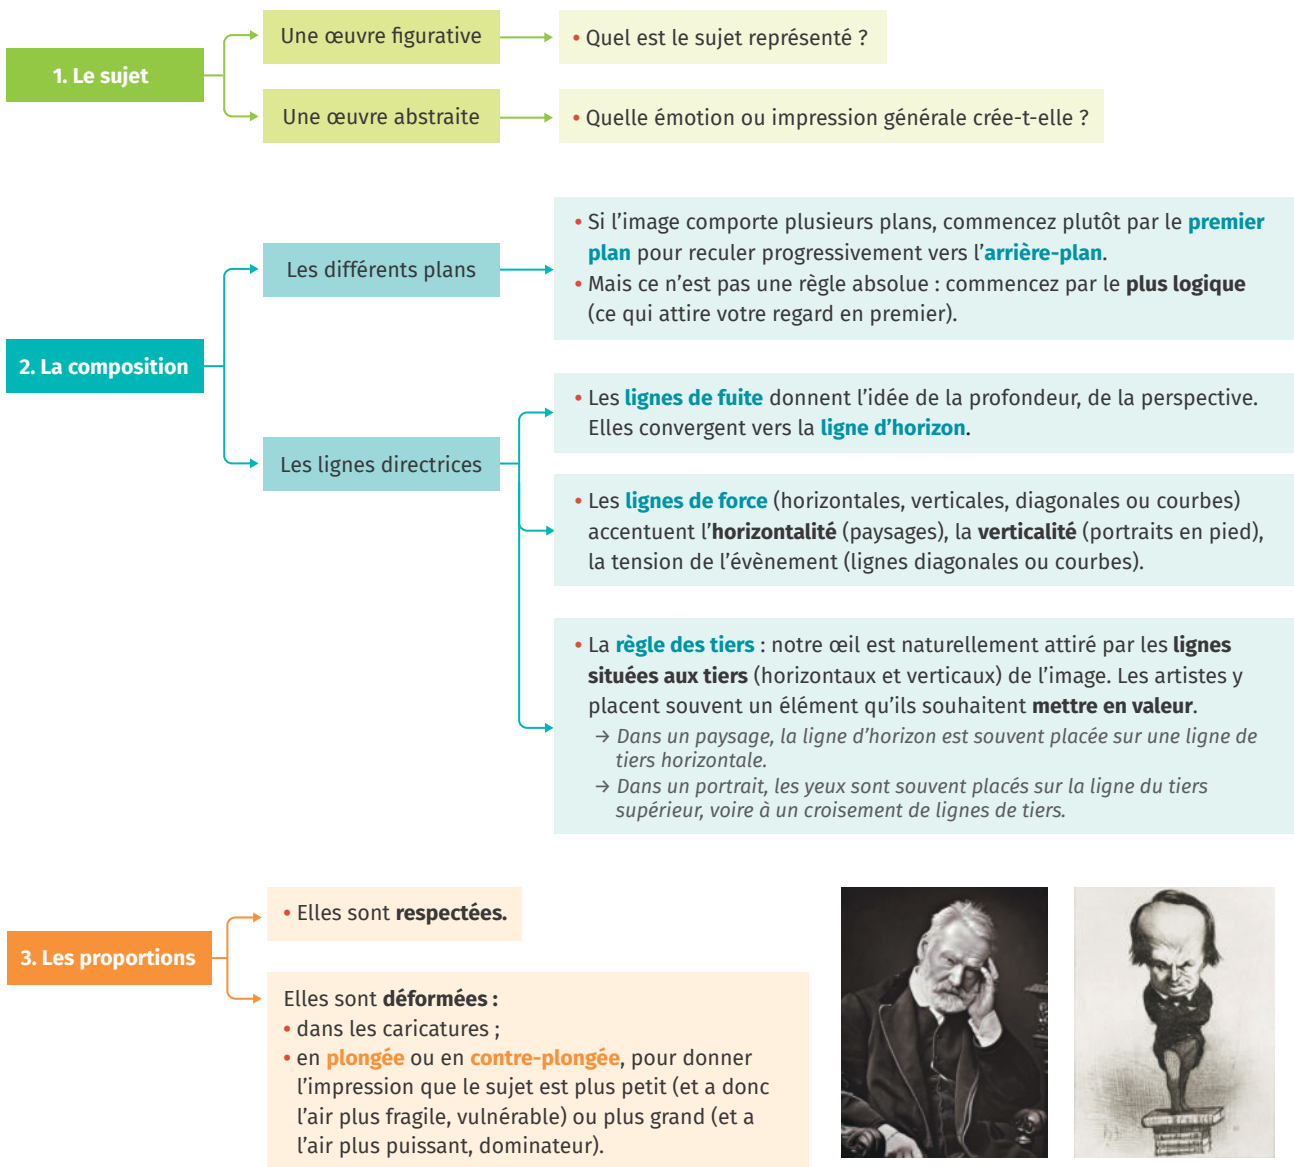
1. Le sujet

Une œuvre figurative

• Quel est le sujet représenté ?

Une œuvre abstraite

• Quelle émotion ou impression générale crée-t-elle ?

2. La composition

Les différents plans

• Si l'image comporte plusieurs plans, commencez plutôt par le premier plan pour reculer progressivement vers l'arrière-plan.
• Mais ce n'est pas une règle absolue : commencez par le plus logique (ce qui attire votre regard en premier).

Les lignes directrices

• Les lignes de fuite donnent l'idée de la profondeur, de la perspective. Elles convergent vers la ligne d'horizon.

• Les lignes de force (horizontales, verticales, diagonales ou courbes) accentuent l'horizontalité (paysages), la verticalité (portraits en pied), la tension de l'évènement (lignes diagonales ou courbes).

• La règle des tiers : notre œil est naturellement attiré par les lignes situées aux tiers (horizontaux et verticaux) de l'image. Les artistes y placent souvent un élément qu'ils souhaitent mettre en valeur.
→ Dans un paysage, la ligne d'horizon est souvent placée sur une ligne de tiers horizontale.
→ Dans un portrait, les yeux sont souvent placés sur la ligne du tiers supérieur, voire à un croisement de lignes de tiers.

3. Les proportions

• Elles sont respectées.

Elles sont déformées :
• dans les caricatures ;
• en plongée ou en contre-plongée, pour donner l'impression que le sujet est plus petit (et a donc l'air plus fragile, vulnérable) ou plus grand (et a l'air plus puissant, dominateur).